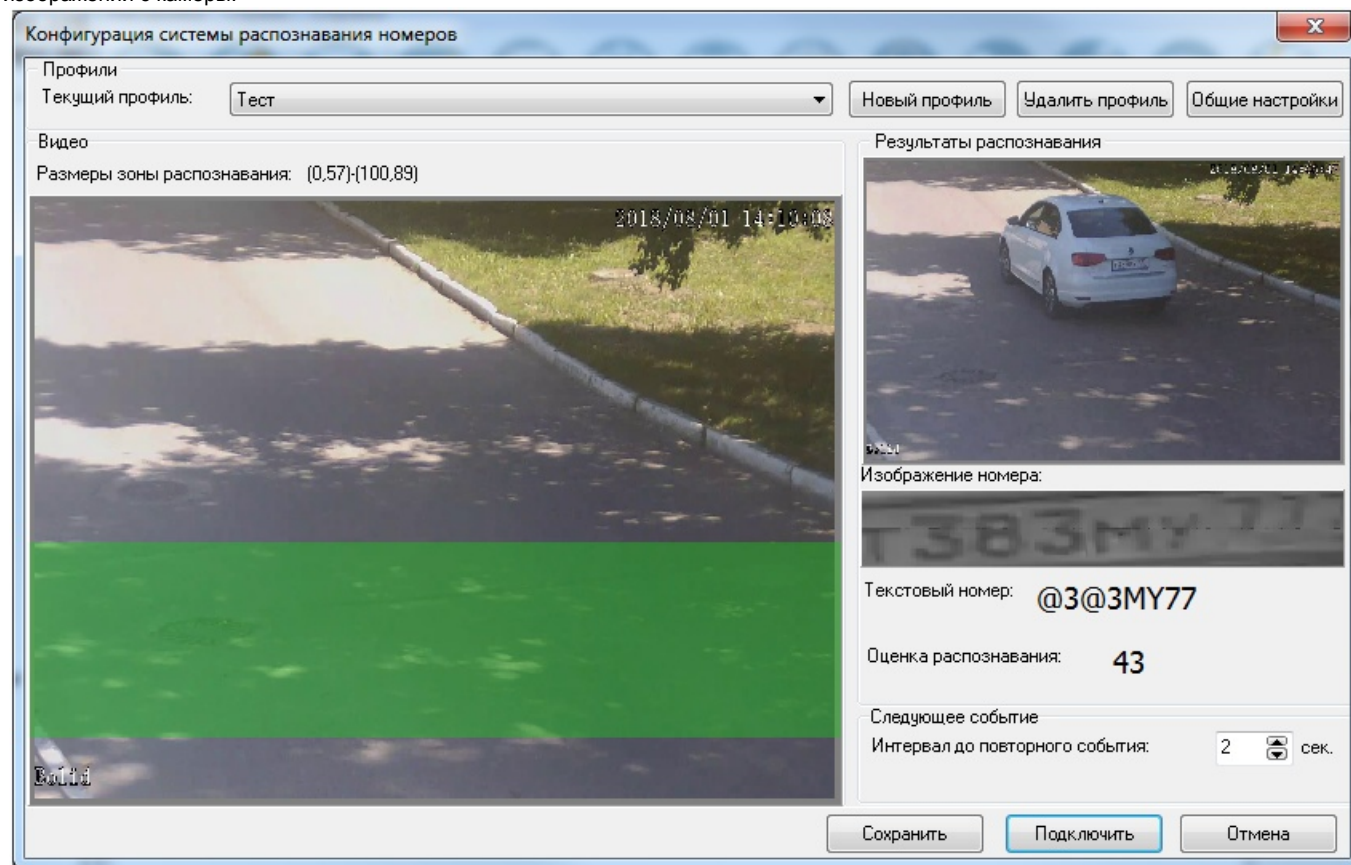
изображения с камеры.

Конфигурация системы распознавания номеров

Профили
Текущий профиль: Тест
Новый профиль
Удалить профиль
Общие настройки

Видео
Размеры зоны распознавания: (0,57)-(100,89)

2018/08/01 14:10:08

Bolid

Результаты распознавания

Изображение номера:

Т383МУ77

Текстовый номер: @3@3MY77

Оценка распознавания: 43

Следующее событие
Интервал до повторного события: 2 сек.

Сохранить
Подключить
Отмена